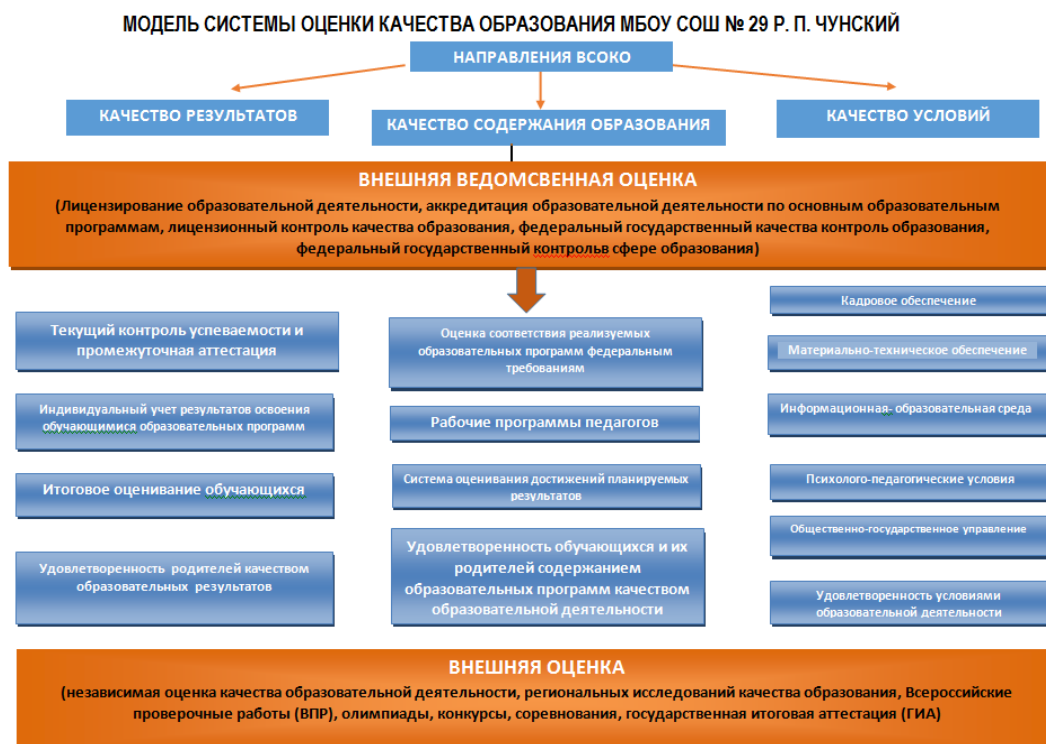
МОДЕЛЬ СИСТЕМЫ ОЦЕНКИ КАЧЕСТВА ОБРАЗОВАНИЯ МБОУ СОШ № 29 Р. П. ЧУНСКИЙ

НАПРАВЛЕНИЯ ВСОКО

КАЧЕСТВО РЕЗУЛЬТАТОВ

КАЧЕСТВО СОДЕРЖАНИЯ ОБРАЗОВАНИЯ

КАЧЕСТВО УСЛОВИЙ

ВНЕШНЯЯ ВЕДОМСВЕННАЯ ОЦЕНКА

(Лицензирование образовательной деятельности, аккредитация образовательной деятельности по основным образовательным программам, лицензионный контроль качества образования, федеральный государственный качества контроль образования, федеральный государственный контрольв сфере образования)

Текущий контроль успеваемости и промежуточная аттестация

Индивидуальный учет результатов освоения обучающимися образовательных программ

Итоговое оценивание обучающихся

Удовлетворенность родителей качеством образовательных результатов

Оценка соответствия реализуемых образовательных программ федеральным требованиям

Рабочие программы педагогов

Система оценивания достижений планируемых результатов

Удовлетворенность обучающихся и их родителей содержанием образовательных программ качеством образовательной деятельности

Кадровое обеспечение

Материально-техническое обеспечение

Информационная- образовательная среда

Психолого-педагогические условия

Общественно-государственное управление

Удовлетворенность условиями образовательной деятельности

ВНЕШНЯЯ ОЦЕНКА

(независимая оценка качества образовательной деятельности, региональных исследований качества образования, Всероссийские проверочные работы (ВПР), олимпиады, конкурсы, соревнования, государственная итоговая аттестация (ГИА)